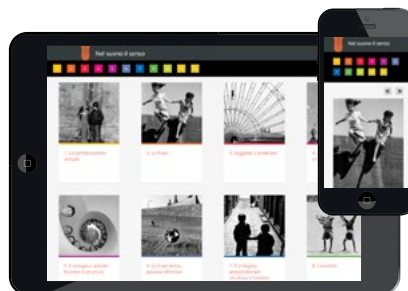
Nel suono il senso

1. La comunicazione verbale
2. La frase
3. Soggetto e predicato

5. Il sintagma verbale: forme e struttura
6. La frase senza, ellittica, nominale
7. Il sintagma preposizionale: tra frase e funzione
8. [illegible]

Nel suono il senso